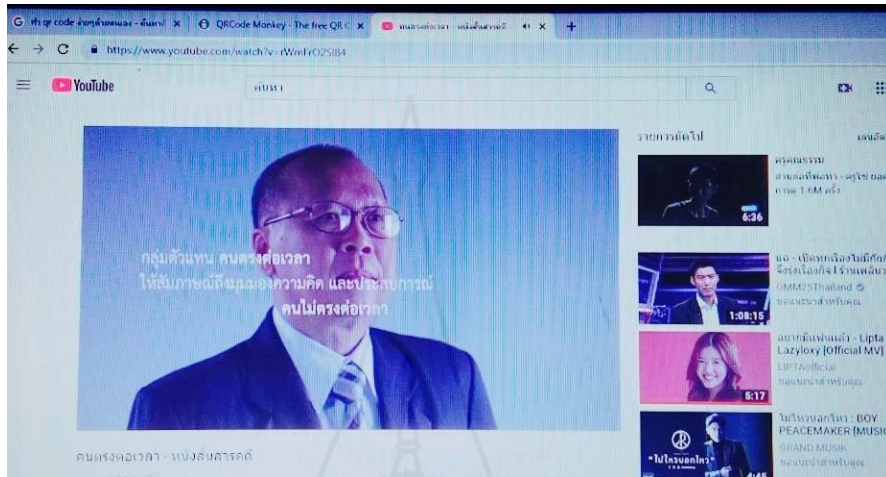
G ทำ qr code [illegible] ×
QRCode Monkey - The free QR C ×
คนตรงต่อเวลา - หนังสั้นสารคดี ×
+

https://www.youtube.com/watch?v=rWmFrO2SIB4

YouTube
ค้นหา

กลุ่มตัวแทน คนตรงต่อเวลา
ให้สัมภาษณ์ถึงมุมมองความคิด และประสบการณ์
คนไม่ตรงต่อเวลา

คนตรงต่อเวลา - หนังสั้นสารคดี

รายการถัดไป
เล่นอัต
คนธรรม
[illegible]
การดู 1.6M ครั้ง
6:36

นัน - เปิดทุกเรื่องไม่มีกั๊ก
จิ๊กซอว์เรื่องกิจ | ร้านเหล้า
GMM25Thailand
ขอแนะนำสำหรับคุณ
1:08:15

อยากมีแฟนแล้ว - Lipta
Lazyloxy [Official MV]
LIPTAofficial
ขอแนะนำสำหรับคุณ
5:17

ไม่ไหวบอกไหว : BOY
PEACEMAKER [MUSIC
GRAND MUSIK
ขอแนะนำสำหรับคุณ
ไม่ไหวบอกไหว
4:45